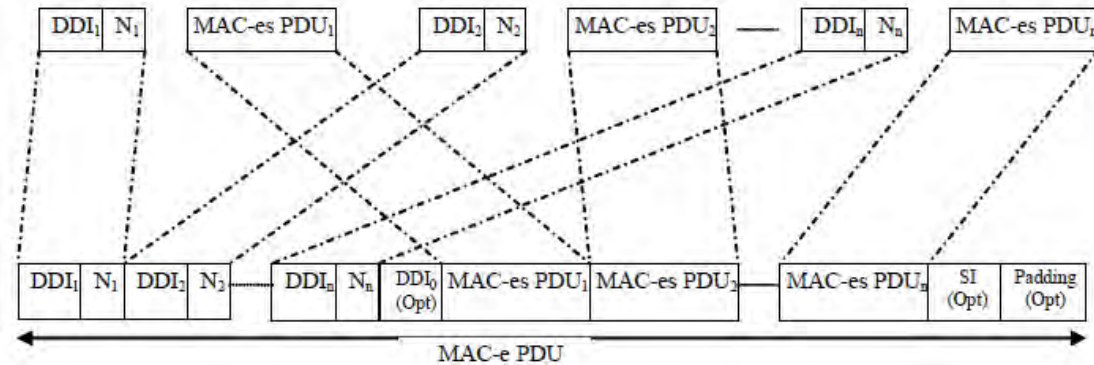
$DDI_1$ $N_1$ MAC-es $PDU_1$ $DDI_2$ $N_2$ MAC-es $PDU_2$ — $DDI_n$ $N_n$ MAC-es $PDU_n$

$DDI_1$ $N_1$ $DDI_2$ $N_2$ $DDI_n$ $N_n$ $DDI_0$ (Opt) MAC-es $PDU_1$ MAC-es $PDU_2$ MAC-es $PDU_n$ SI (Opt) Padding (Opt)

MAC-e PDU